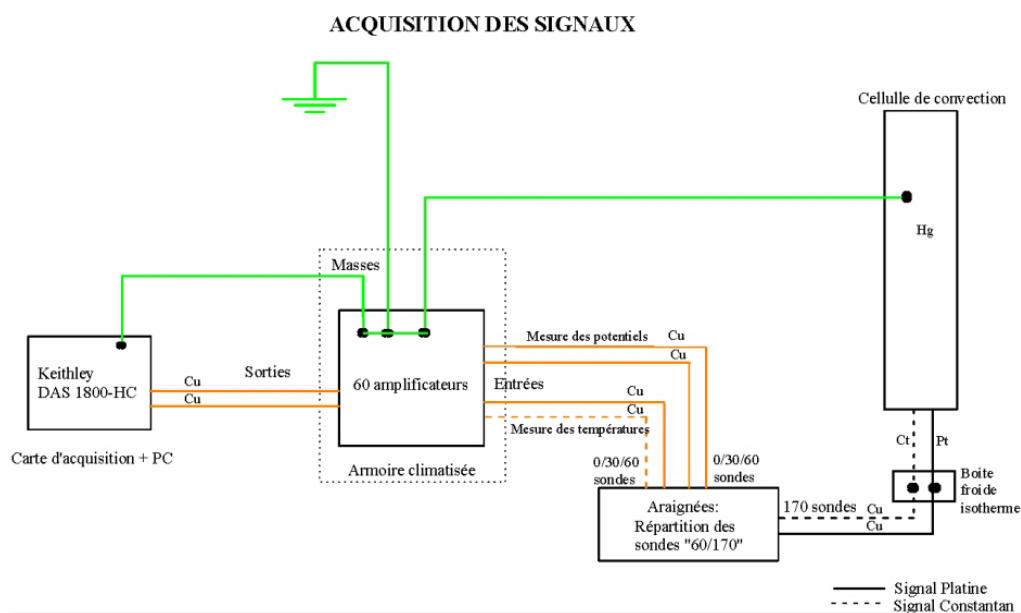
ACQUISITION DES SIGNAUX

Cellule de convection

Hg

Masses

Keithley
DAS 1800-HC

Cu
Cu

Sorties

60 amplificateurs

Mesure des potentiels

Cu
Cu

Entrées

Cu
Cu

Mesure des températures

Carte d'acquisition + PC

Armoire climatisée

0/30/60
sondes

0/30/60
sondes

Ct

Pt

Boite
froide
isotherme

Araignées:
Répartition des
sondes "60/170"

170 sondes

Cu
Cu

Signal Platine
Signal Constantan